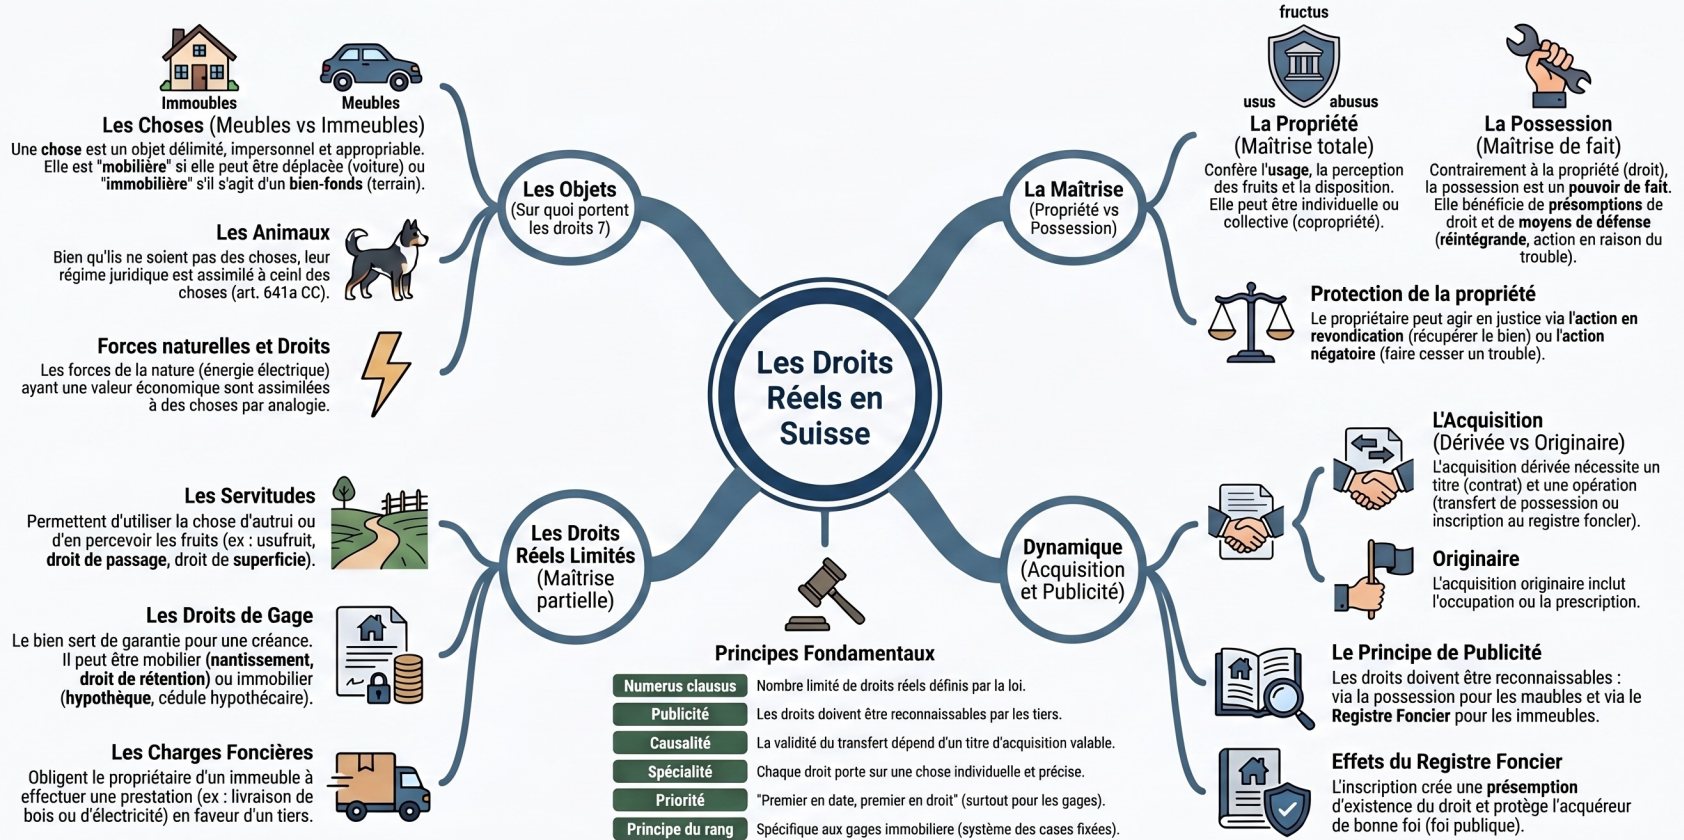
Immeubles
Meubles
Les Choses (Meubles vs Immeubles)
Une chose est un objet délimité, impersonnel et appropriable. Elle est "mobilière" si elle peut être déplacée (voiture) ou "immobilière" s'il s'agit d'un bien-fonds (terrain).

Les Animaux
Bien qu'lis ne soient pas des choses, leur régime juridique est assimilé à ceinl des choses (art. 641a CC).

Forces naturelles et Droits
Les forces de la nature (énergie électrique) ayant une valeur économique sont assimilées à des choses par analogie.

Les Objets (Sur quoi portent les droits 7)

Les Droits Réels en Suisse

fructus
usus
abusus
La Propriété (Maîtrise totale)
Confère l'usage, la perception des fruits et la disposition. Elle peut être individuelle ou collective (copropriété).

La Possession (Maîtrise de fait)
Contrairement à la propriété (droit), la possession est un pouvoir de fait. Elle bénéficie de présomptions de droit et de moyens de défense (réintégrande, action en raison du trouble).

La Maîtrise (Propriété vs Possession)

Protection de la propriété
Le propriétaire peut agir en justice via l'action en revondication (récupérer le bien) ou l'action négatoire (faire cesser un trouble).

Les Servitudes
Permettent d'utiliser la chose d'autrui ou d'en percevoir les fruits (ex : usufruit, droit de passage, droit de superficie).

Les Droits de Gage
Le bien sert de garantie pour une créance. Il peut être mobilier (nantissement, droit de rétention) ou immobilier (hypothèque, cédule hypothécaire).

Les Charges Foncières
Obligent le propriétaire d'un immeuble à effectuer une prestation (ex : livraison de bois ou d'électricité) en faveur d'un tiers.

Les Droits Réels Limités (Maîtrise partielle)

Principes Fondamentaux
| Numerus clausus | Nombre limité de droits réels définis par la loi. |
| Publicité | Les droits doivent être reconnaissables par les tiers. |
| Causalité | La validité du transfert dépend d'un titre d'acquisition valable. |
| Spécialité | Chaque droit porte sur une chose individuelle et précise. |
| Priorité | "Premier en date, premier en droit" (surtout pour les gages). |
| Principe du rang | Spécifique aux gages immobiliere (système des cases fixées). |

Dynamique (Acquisition et Publicité)

L'Acquisition (Dérivée vs Originaire)
L'acquisition dérivée nécessite un titre (contrat) et une opération (transfert de possession ou inscription au registre foncier).

Originaire
L'acquisition originaire inclut l'occupation ou la prescription.

Le Principe de Publicité
Les droits doivent être reconnaissables : via la possession pour les maubles et via le Registre Foncier pour les immeubles.

Effets du Registre Foncier
L'inscription crée une présemption d'existence du droit et protège l'acquéreur de bonne foi (foi publique).